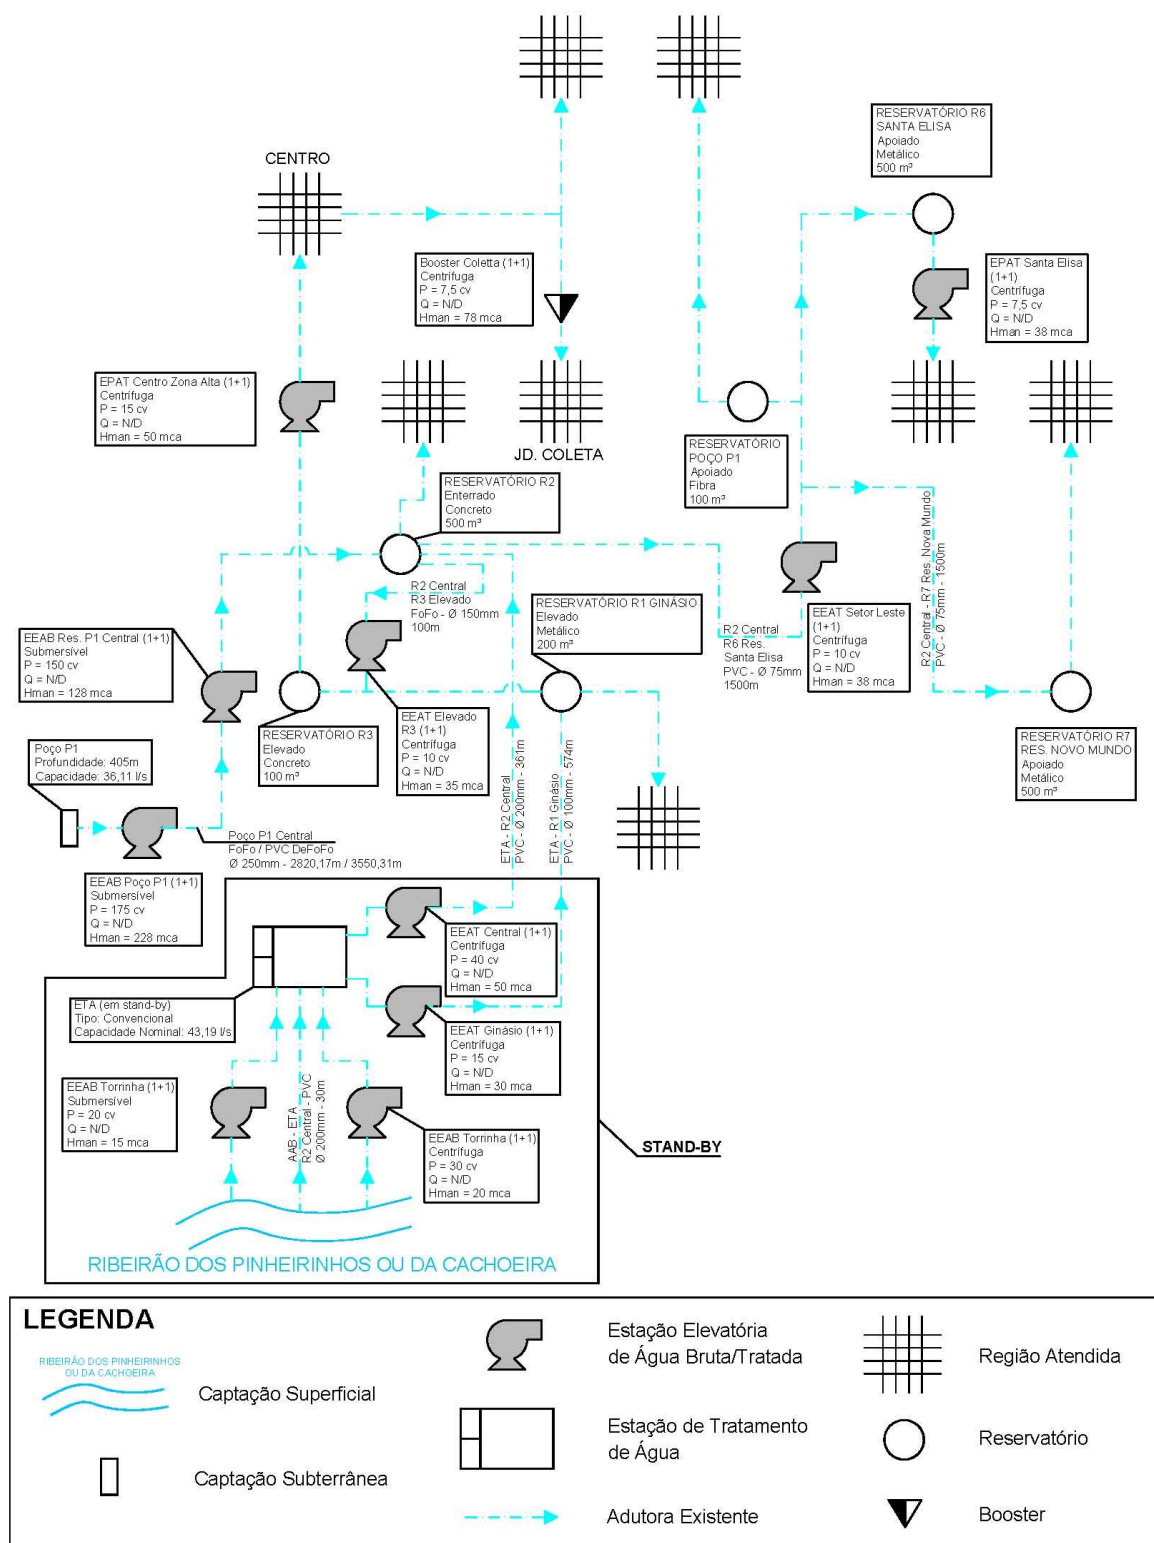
RESERVATÓRIO R6
SANTA ELISA
Apoiado
Metálico
500 m³

CENTRO

Booster Coletta (1+1)
Centrífuga
P = 7,5 cv
Q = N/D
Hman = 78 mca

EPAT Santa Elisa
(1+1)
Centrífuga
P = 7,5 cv
Q = N/D
Hman = 38 mca

EPAT Centro Zona Alta (1+1)
Centrífuga
P = 15 cv
Q = N/D
Hman = 50 mca

JD. COLETA

RESERVATÓRIO
POÇO P1
Apoiado
Fibra
100 m³

RESERVATÓRIO R2
Enterrado
Concreto
500 m³

R2 Central - R7 Res. Nova Mundo
PVC - Ø 75mm - 1500m

R2 Central
R3 Elevado
FoFo - Ø 150mm
100m

RESERVATÓRIO R1 GINÁSIO
Elevado
Metálico
200 m³

EEAT Setor Leste
(1+1)
Centrífuga
P = 10 cv
Q = N/D
Hman = 38 mca

R2 Central
R6 Res.
Santa Elisa
PVC - Ø 75mm
1500m

EEAB Res. P1 Central (1+1)
Submersível
P = 150 cv
Q = N/D
Hman = 128 mca

RESERVATÓRIO R3
Elevado
Concreto
100 m³

EEAT Elevado
R3 (1+1)
Centrífuga
P = 10 cv
Q = N/D
Hman = 35 mca

RESERVATÓRIO R7
RES. NOVO MUNDO
Apoiado
Metálico
500 m³

Poço P1
Profundidade: 405m
Capacidade: 36,11 l/s

ETA - R2 Central
PVC - Ø 200mm - 361m

ETA - R1 Ginásio
PVC - Ø 100mm - 574m

Poço P1 Central
FoFo / PVC DeFoFo
Ø 250mm - 2820,17m / 3550,31m

EEAB Poço P1 (1+1)
Submersível
P = 175 cv
Q = N/D
Hman = 228 mca

EEAT Central (1+1)
Centrífuga
P = 40 cv
Q = N/D
Hman = 50 mca

ETA (em stand-by)
Tipo: Convencional
Capacidade Nominal: 43,19 l/s

EEAT Ginásio (1+1)
Centrífuga
P = 15 cv
Q = N/D
Hman = 30 mca

EEAB Torrinha (1+1)
Submersível
P = 20 cv
Q = N/D
Hman = 15 mca

AAB - ETA
R2 Central - PVC
Ø 200mm - 30m

EEAB Torrinha (1+1)
Centrífuga
P = 30 cv
Q = N/D
Hman = 20 mca

STAND-BY

RIBEIRÃO DOS PINHEIRINHOS OU DA CACHOEIRA

LEGENDA

RIBEIRÃO DOS PINHEIRINHOS OU DA CACHOEIRA
Captação Superficial

Captação Subterrânea

Estação Elevatória de Água Bruta/Tratada

Estação de Tratamento de Água

Adutora Existente

Região Atendida

Reservatório

Booster